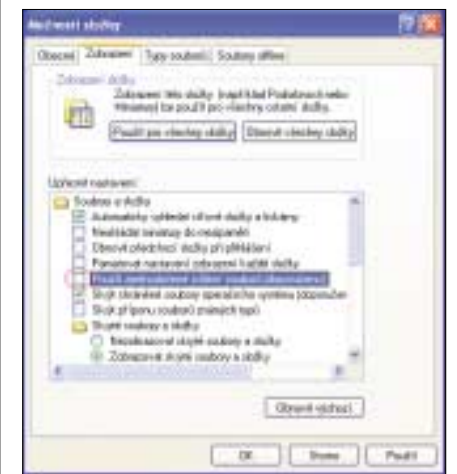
Možnosti složky

Obecné | Zobrazení | Typy souborů | Soubory offline

Zobrazení složky

Zobrazení této složky (např. Podrobnosti nebo Miniatury) lze použít pro všechny ostatní složky.

Použít pro všechny složky | Obnovit všechny složky

Upřesnit nastavení:

Soubory a složky
Automaticky vyhledat síťové složky a tiskárny
Neukládat nastavení do mezipaměti
Obnovit předchozí složky při přihlášení
Pamatovat nastavení zobrazení každé složky
Použít zjednodušené sdílení souborů (doporučeno)
Skrýt chráněné soubory operačního systému (doporučeno)
Skrýt příponu souborů známých typů
Skryté soubory a složky
Nezobrazovat skryté soubory a složky
Zobrazovat skryté soubory a složky

Obnovit výchozí

OK | Storno | Použít